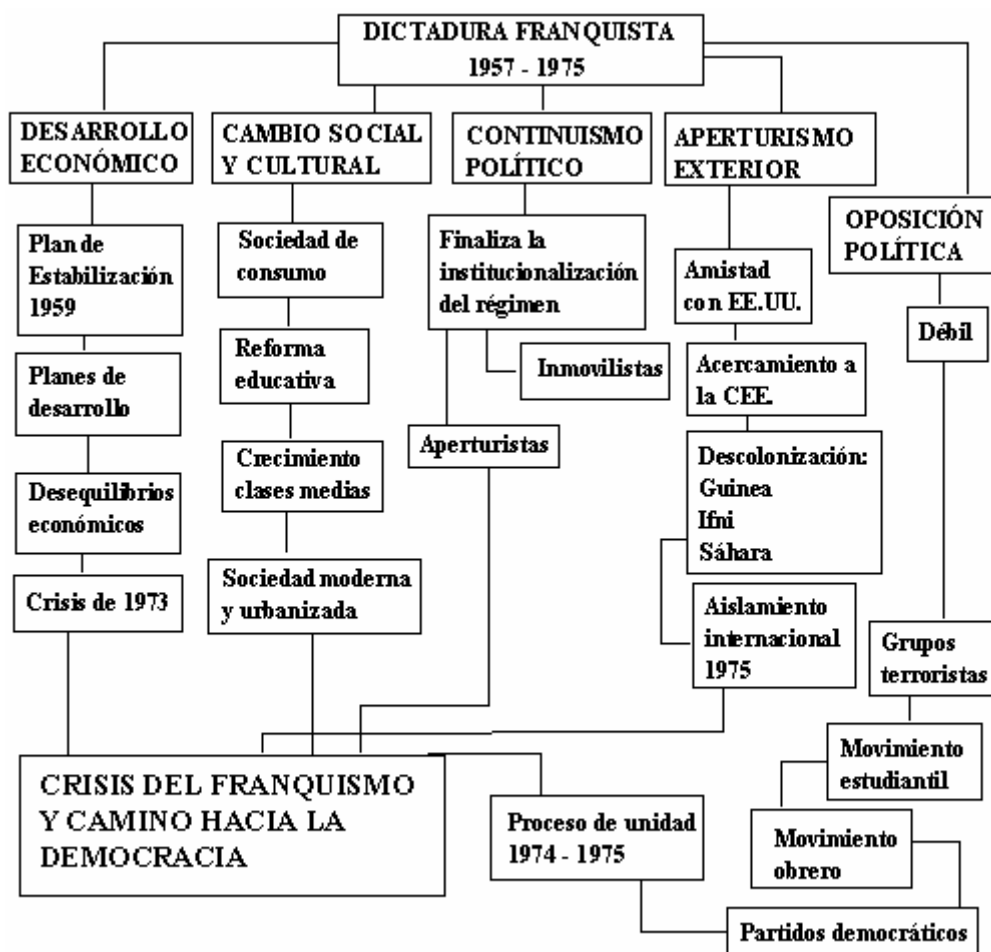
DICTADURA FRANQUISTA
1957 - 1975

DESARROLLO ECONÓMICO

Plan de Estabilización 1959

Planes de desarrollo

Desequilibrios económicos

Crisis de 1973

CAMBIO SOCIAL Y CULTURAL

Sociedad de consumo

Reforma educativa

Crecimiento clases medias

Sociedad moderna y urbanizada

CONTINUISMO POLÍTICO

Finaliza la institucionalización del régimen

Inmovilistas

Aperturistas

APERTURISMO EXTERIOR

Amistad con EE.UU.

Acercamiento a la CEE.

Descolonización:
Guinea
Ifni
Sáhara

Aislamiento internacional 1975

OPOSICIÓN POLÍTICA

Débil

Grupos terroristas

Movimiento estudiantil

Movimiento obrero

Partidos democráticos

Proceso de unidad 1974 - 1975

CRISIS DEL FRANQUISMO Y CAMINO HACIA LA DEMOCRACIA